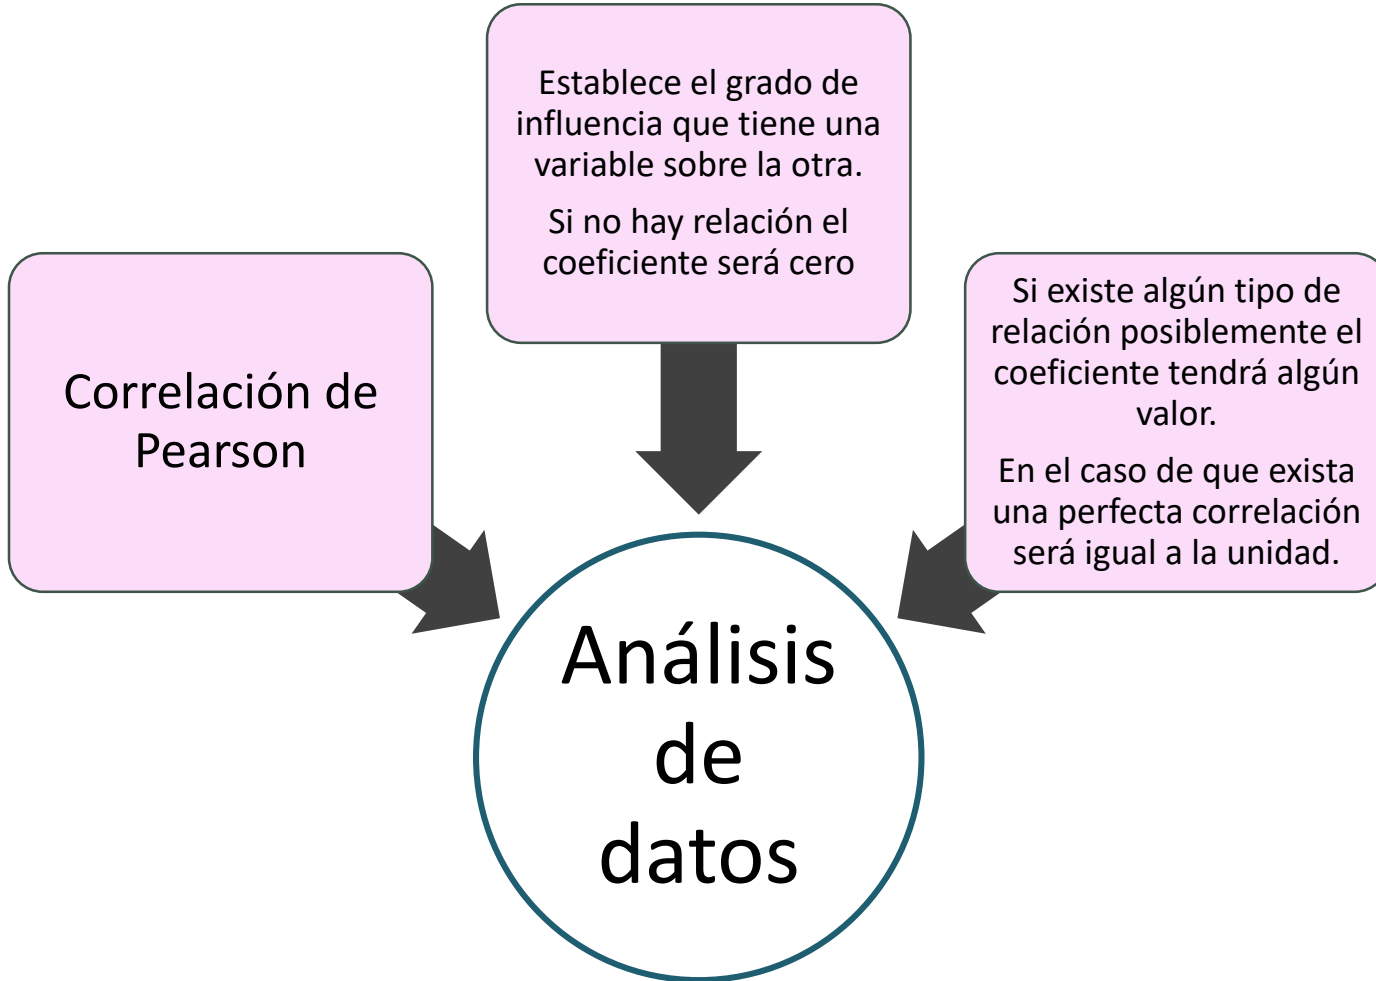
Correlación de Pearson

Establece el grado de influencia que tiene una variable sobre la otra.

Si no hay relación el coeficiente será cero

Si existe algún tipo de relación posiblemente el coeficiente tendrá algún valor.

En el caso de que exista una perfecta correlación será igual a la unidad.

Análisis de datos